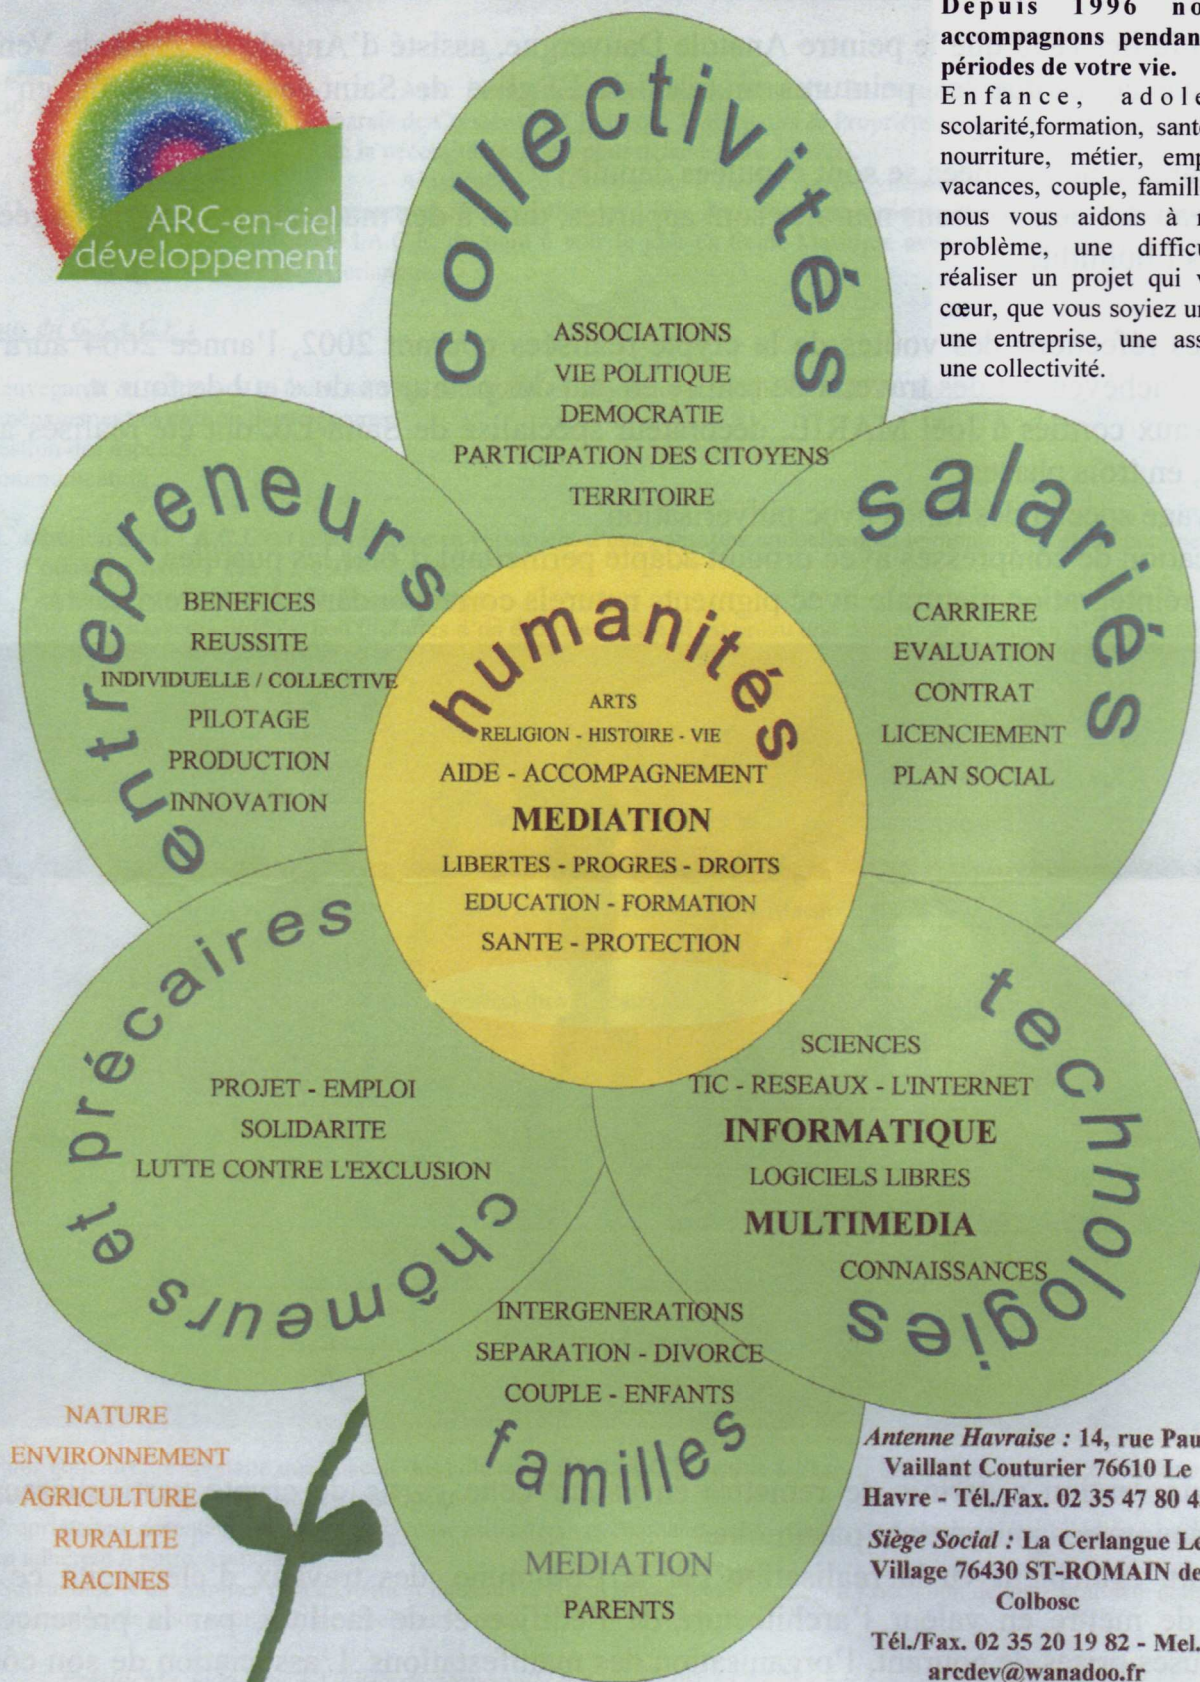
ARC-en-ciel développement

Depuis 1996 no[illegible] accompagnons pendan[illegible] périodes de votre vie.

Enfance, adole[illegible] scolarité,formation, sant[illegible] nourriture, métier, emp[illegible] vacances, couple, famill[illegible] nous vous aidons à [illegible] problème, une difficu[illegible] réaliser un projet qui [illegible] cœur, que vous soyiez u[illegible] une entreprise, une ass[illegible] une collectivité.

collectivités

ASSOCIATIONS
VIE POLITIQUE
DEMOCRATIE
PARTICIPATION DES CITOYENS
TERRITOIRE

entrepreneurs

BENEFICES
REUSSITE
INDIVIDUELLE / COLLECTIVE
PILOTAGE
PRODUCTION
INNOVATION

salariés

CARRIERE
EVALUATION
CONTRAT
LICENCIEMENT
PLAN SOCIAL

humanités

ARTS
RELIGION - HISTOIRE - VIE
AIDE - ACCOMPAGNEMENT
MEDIATION
LIBERTES - PROGRES - DROITS
EDUCATION - FORMATION
SANTE - PROTECTION

chômeurs et précaires

PROJET - EMPLOI
SOLIDARITE
LUTTE CONTRE L'EXCLUSION

technologies

SCIENCES
TIC - RESEAUX - L'INTERNET
INFORMATIQUE
LOGICIELS LIBRES
MULTIMEDIA
CONNAISSANCES

familles

INTERGENERATIONS
SEPARATION - DIVORCE
COUPLE - ENFANTS
MEDIATION
PARENTS

NATURE
ENVIRONNEMENT
AGRICULTURE
RURALITE
RACINES

Antenne Havraise : 14, rue Pau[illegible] Vaillant Couturier 76610 Le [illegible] Havre - Tél./Fax. 02 35 47 80 4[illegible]

Siège Social : La Cerlangue Le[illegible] Village 76430 ST-ROMAIN de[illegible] Colbosc

Tél./Fax. 02 35 20 19 82 - Mel. arcdev@wanadoo.fr